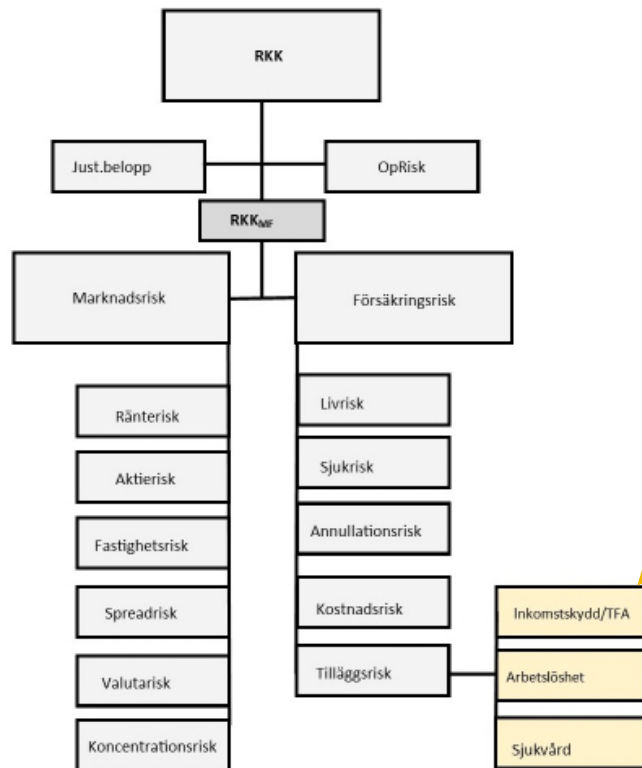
RKK

Just.belopp

OpRisk

$RKK_{MF}$

Marknadsrisk

Försäkringsrisk

Ränterisk

Aktierisk

Fastighetsrisk

Spreadrisk

Valutarisk

Koncentrationsrisk

Livrisk

Sjukrisk

Annullationsrisk

Kostnadsrisk

Tilläggsrisk

Inkomstskydd/TFA

Arbetslöshet

Sjukvård